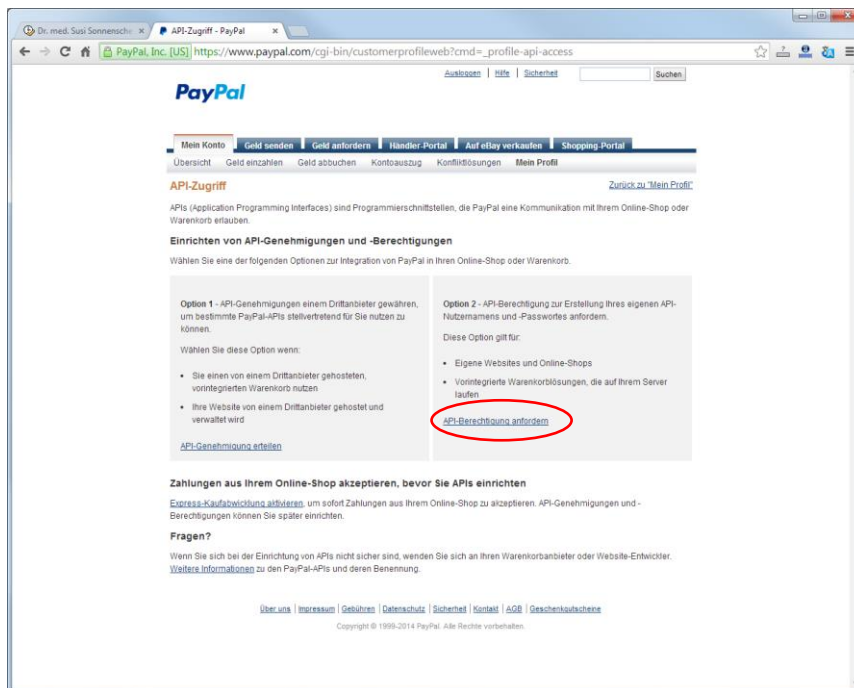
Dr. med. Susi Sonnensche ×
API-Zugriff - PayPal ×

PayPal, Inc. [US] https://www.paypal.com/cgi-bin/customerprofileweb?cmd=_profile-api-access

Ausloggen | Hilfe | Sicherheit
Suchen

PayPal

Mein Konto | Geld senden | Geld anfordern | Händler-Portal | Auf eBay verkaufen | Shopping-Portal

Übersicht | Geld einzahlen | Geld abbuchen | Kontoauszug | Konfliktlösungen | Mein Profil

API-Zugriff

Zurück zu "Mein Profil"

APIs (Application Programming Interfaces) sind Programmierschnittstellen, die PayPal eine Kommunikation mit Ihrem Online-Shop oder Warenkorb erlauben.

Einrichten von API-Genehmigungen und -Berechtigungen

Wählen Sie eine der folgenden Optionen zur Integration von PayPal in Ihren Online-Shop oder Warenkorb.

Option 1 - API-Genehmigungen einem Drittanbieter gewähren, um bestimmte PayPal-APIs stellvertretend für Sie nutzen zu können.

Wählen Sie diese Option wenn:

• Sie einen von einem Drittanbieter gehosteten, vorintegrierten Warenkorb nutzen

• Ihre Website von einem Drittanbieter gehostet und verwaltet wird

API-Genehmigung erteilen

Option 2 - API-Berechtigung zur Erstellung Ihres eigenen API-Nutzernamens und -Passwortes anfordern.

Diese Option gilt für:

• Eigene Websites und Online-Shops

• Vorintegrierte Warenkorblösungen, die auf Ihrem Server laufen

API-Berechtigung anfordern

Zahlungen aus Ihrem Online-Shop akzeptieren, bevor Sie APIs einrichten

Express-Kaufabwicklung aktivieren, um sofort Zahlungen aus Ihrem Online-Shop zu akzeptieren. API-Genehmigungen und -Berechtigungen können Sie später einrichten.

Fragen?

Wenn Sie sich bei der Einrichtung von APIs nicht sicher sind, wenden Sie sich an Ihren Warenkorbanbieter oder Website-Entwickler. Weitere Informationen zu den PayPal-APIs und deren Benennung.

Über uns | Impressum | Gebühren | Datenschutz | Sicherheit | Kontakt | AGB | Geschenkgutscheine

Copyright © 1999-2014 PayPal. Alle Rechte vorbehalten.